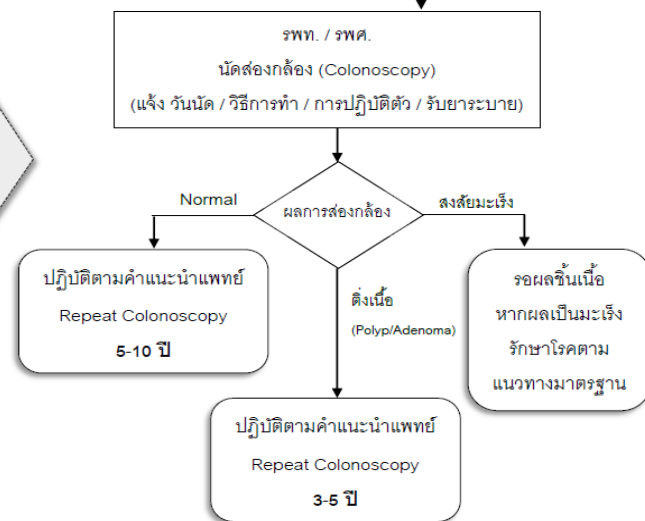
รพท. / รพศ.
นัดส่องกล้อง (Colonoscopy)
(แจ้ง วันนัด / วิธีการทำ / การปฏิบัติตัว / รับยาระบาย)

ผลการส่องกล้อง

Normal

ปฏิบัติตามคำแนะนำแพทย์
Repeat Colonoscopy
5-10 ปี

ติ่งเนื้อ
(Polyp/Adenoma)

ปฏิบัติตามคำแนะนำแพทย์
Repeat Colonoscopy
3-5 ปี

สงสัยมะเร็ง

รอผลชิ้นเนื้อ
หากผลเป็นมะเร็ง
รักษาโรคตาม
แนวทางมาตรฐาน